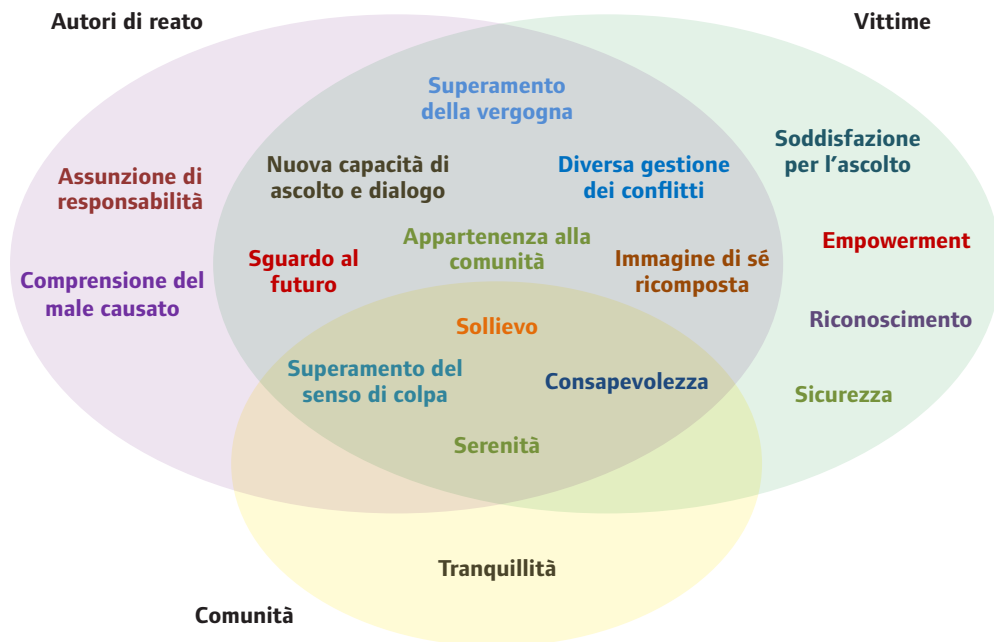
Autori di reato

Vittime

Superamento della vergogna

Soddisfazione per l'ascolto

Assunzione di responsabilità

Nuova capacità di ascolto e dialogo

Diversa gestione dei conflitti

Empowerment

Comprensione del male causato

Sguardo al futuro

Appartenenza alla comunità

Immagine di sé ricomposta

Riconoscimento

Sollievo

Superamento del senso di colpa

Consapevolezza

Sicurezza

Serenità

Tranquillità

Comunità